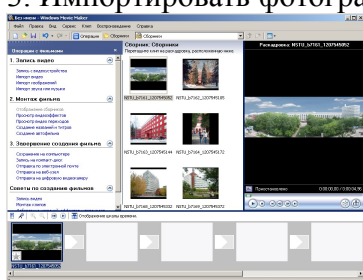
3. Импортировать фотогра

Без имени - Windows Movie Maker

Файл Правка Вид Сервис Клип Воспроизведение Справка

Операции Сборники Сборники

Операции с фильмами

1. Запись видео

Запись с видеоустройства
Импорт видео
Импорт изображений
Импорт звука или музыки

2. Монтаж фильма

Отображение сборников
Просмотр видеоэффектов
Просмотр видеопереходов
Создание названий и титров
Создание автофильма

3. Завершение создания фильма

Сохранение на компьютере
Запись на компакт-диск
Отправка по электронной почте
Отправка на веб-узел
Отправка на цифровую видеокамеру

Советы по созданию фильмов

Запись видео
Монтаж клипов

Сборник: Сборники

Перетащите клип на шкалу раскадровки, расположенную ниже.

NSTU_b7163_1207945952

NSTU_b7163_1207945955

NSTU_b7163_1207945944

NSTU_b7163_1207945372

NSTU_b7163_1207945032

NSTU_b7163_1207945050

Раскадровка: NSTU_b7163_1207945952

Приостановлено

0:00:00,00 / 0:00:05,00

Отображение шкалы времени